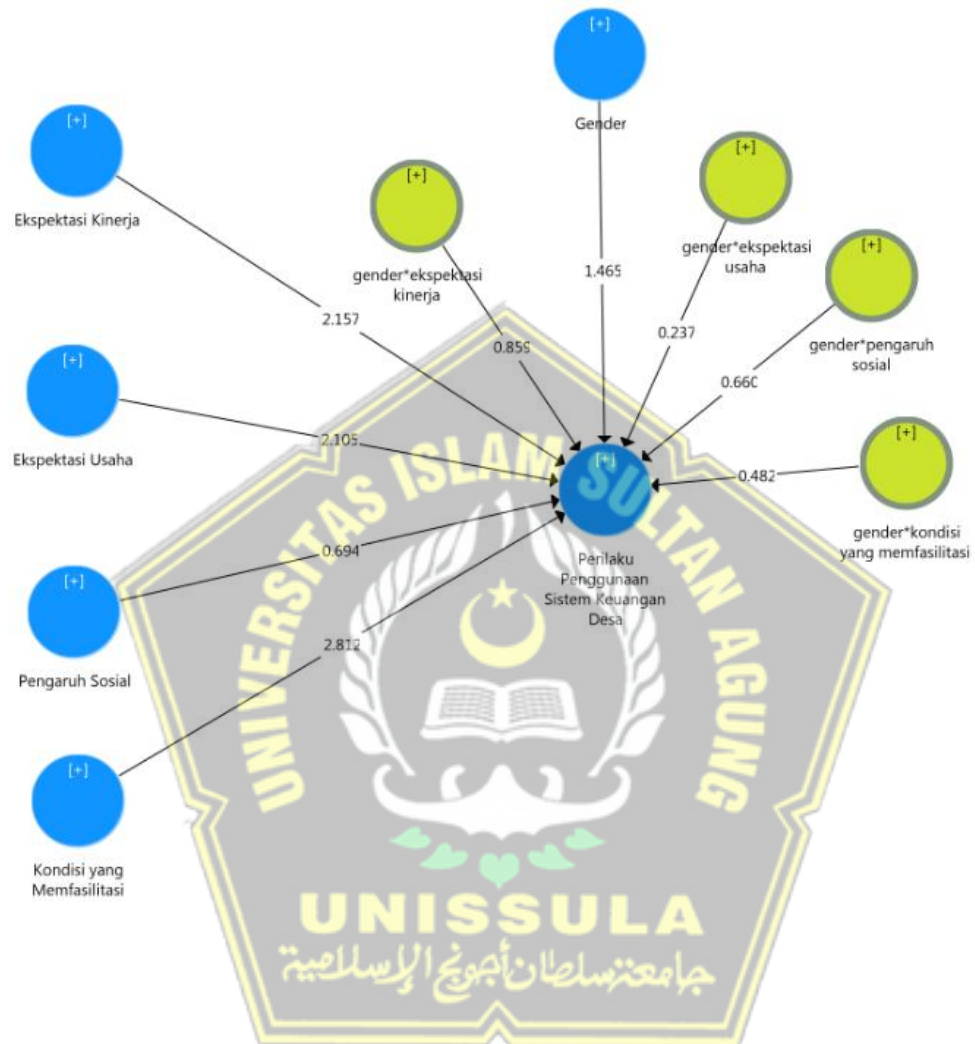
[+]

Gender

[+]

Ekspektasi Kinerja

[+]

gender*ekspektasi kinerja

[+]

gender*ekspektasi usaha

[+]

gender*pengaruh sosial

1.465

2.157

0.859

0.237

0.660

[+]

Ekspektasi Usaha

2.105

[+]

Perilaku Penggunaan Sistem Keuangan Desa

0.482

[+]

gender*kondisi yang memfasilitasi

0.694

[+]

Pengaruh Sosial

2.812

[+]

Kondisi yang Memfasilitasi

UNIVERSITAS ISLAM SULTAN AGUNG

SU

UNISSULA

جامعة سلطان أجونج الإسلامية